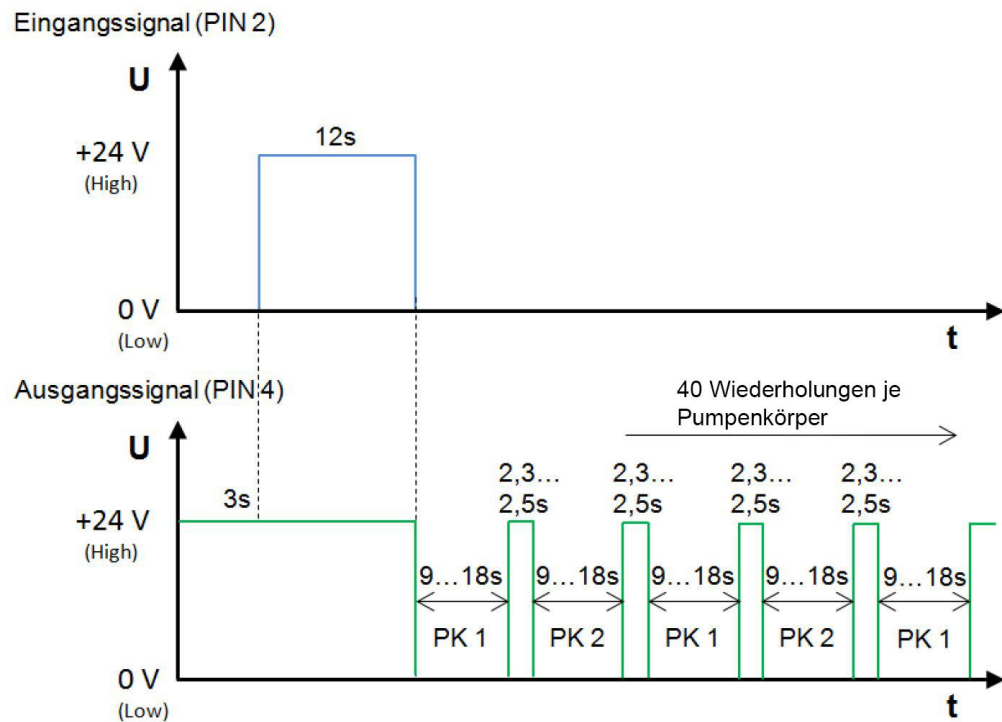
Eingangssignal (PIN 2)

U

+24 V
(High)

12s

0 V
(Low)

t

Ausgangssignal (PIN 4)

40 Wiederholungen je Pumpenkörper

U

3s

+24 V
(High)

2,3… 2,5s

2,3… 2,5s

2,3… 2,5s

2,3… 2,5s

9…18s

9…18s

9…18s

9…18s

9…18s

PK 1

PK 2

PK 1

PK 2

PK 1

0 V
(Low)

t